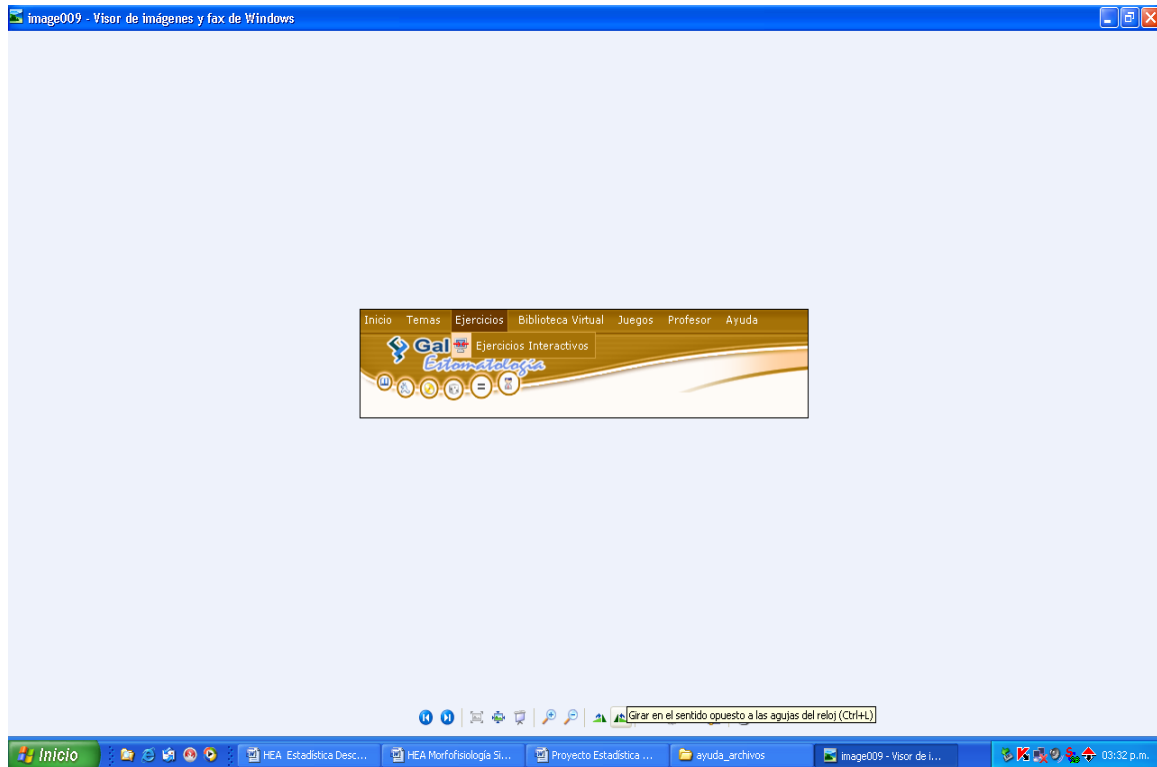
image009 - Visor de imágenes y fax de Windows

Inicio Temas Ejercicios Biblioteca Virtual Juegos Profesor Ayuda

Gal Ejercicios Interactivos

Estomatología

Girar en el sentido opuesto a las agujas del reloj (Ctrl+L)

Inicio

HEA Estadística Desc...

HEA Morfofisiología Si...

Proyecto Estadística ...

ayuda_archivos

image009 - Visor de i...

03:32 p.m.